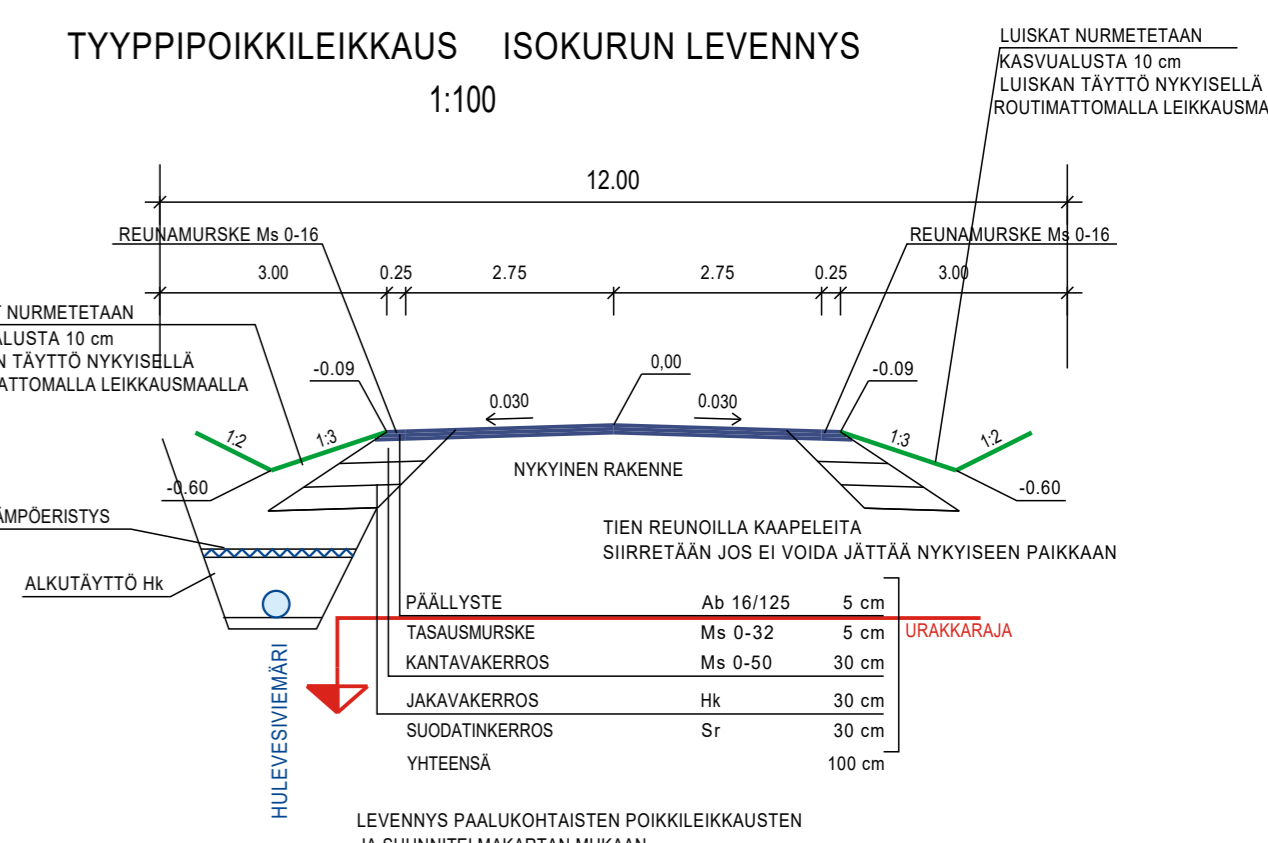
TYYPPIPOIKKILEIKKAUS ISOKURUN LEVENNYS
1:100

LUISKAT NURMETETAAN
KASVUALUSTA 10 cm
LUISKAN TÄYTTÖ NYKYISELLÄ
ROUTIMATTOMALLA LEIKKAUSMA

12.00

REUNAMURSKE Ms 0-16
REUNAMURSKE Ms 0-16

3.00 0.25 2.75 2.75 0.25 3.00

T NURMETETAAN
ALUSTA 10 cm
N TÄYTTÖ NYKYISELLÄ
ATTOMALLA LEIKKAUSMAALLA

-0.09
0,00
-0.09
0.030
0.030
1:2
1:3
1:3
1:2
-0.60
-0.60

NYKYINEN RAKENNE

ÄMPÖERISTYS
ALKUTÄYTTÖ Hk

TIEN REUNOILLA KAAPELEITA
SIIRRETÄÄN JOS EI VOIDA JÄTTÄÄ NYKYISEEN PAIKKAAN

| PÄÄLLYSTE | Ab 16/125 | 5 cm |
|---|---|---|
| TASAUSMURSKE | Ms 0-32 | 5 cm |
| KANTAVAKERROS | Ms 0-50 | 30 cm |
| JAKAVAKERROS | Hk | 30 cm |
| SUODATINKERROS | Sr | 30 cm |
| YHTEENSÄ | | 100 cm |

URAKKARAJA

HULEVESIVIEMÄRI

LEVENNYS PAALUKOHTAISTEN POIKKILEIKKAUSTEN
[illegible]